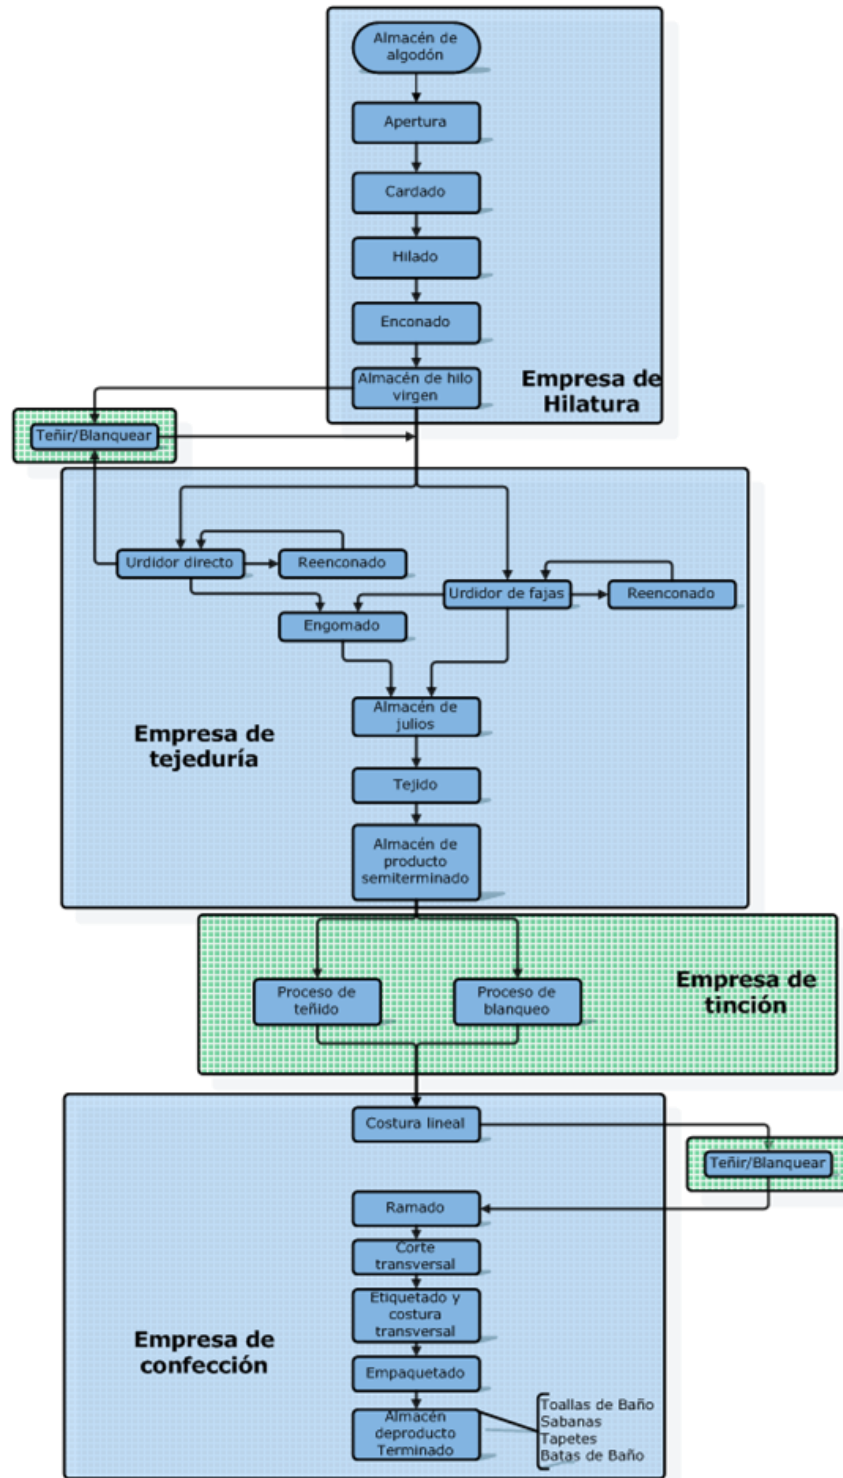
Almacén de algodón

Apertura

Cardado

Hilado

Enconado

Almacén de hilo virgen

Empresa de Hilatura

Teñir/Blanquear

Urdidor directo

Reenconado

Urdidor de fajas

Reenconado

Engomado

Almacén de julios

Empresa de tejeduría

Tejido

Almacén de producto semiterminado

Proceso de teñido

Proceso de blanqueo

Empresa de tinción

Costura lineal

Teñir/Blanquear

Ramado

Corte transversal

Etiquetado y costura transversal

Empresa de confección

Empaquetado

Almacén deproducto Terminado

Toallas de Baño
Sabanas
Tapetes
Batas de Baño